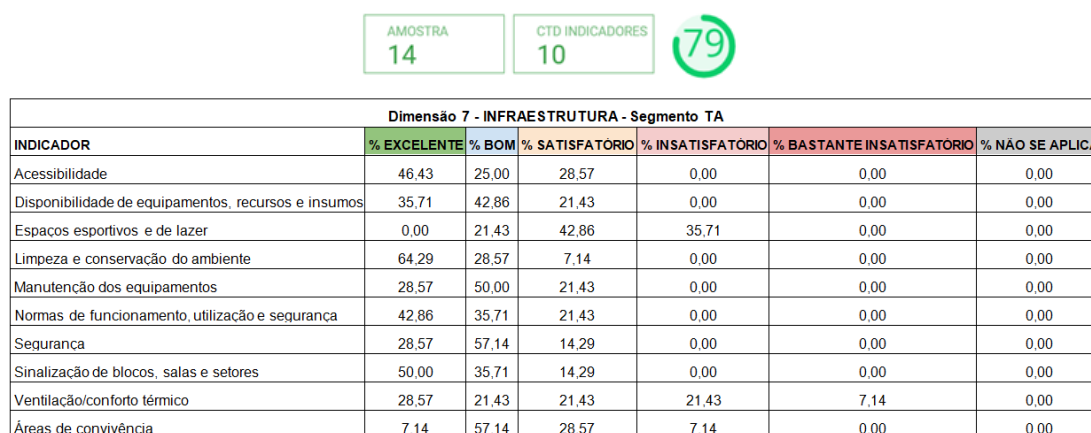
AMOSTRA
14

CTD INDICADORES
10

79

Dimensão 7 - INFRAESTRUTURA - Segmento TA

| INDICADOR | % EXCELENTE | % BOM | % SATISFATÓRIO | % INSATISFATÓRIO | % BASTANTE INSATISFATÓRIO | % NÃO SE APLICA |
|---|---|---|---|---|---|---|
| Acessibilidade | 46,43 | 25,00 | 28,57 | 0,00 | 0,00 | 0,00 |
| Disponibilidade de equipamentos, recursos e insumos | 35,71 | 42,86 | 21,43 | 0,00 | 0,00 | 0,00 |
| Espaços esportivos e de lazer | 0,00 | 21,43 | 42,86 | 35,71 | 0,00 | 0,00 |
| Limpeza e conservação do ambiente | 64,29 | 28,57 | 7,14 | 0,00 | 0,00 | 0,00 |
| Manutenção dos equipamentos | 28,57 | 50,00 | 21,43 | 0,00 | 0,00 | 0,00 |
| Normas de funcionamento, utilização e segurança | 42,86 | 35,71 | 21,43 | 0,00 | 0,00 | 0,00 |
| Segurança | 28,57 | 57,14 | 14,29 | 0,00 | 0,00 | 0,00 |
| Sinalização de blocos, salas e setores | 50,00 | 35,71 | 14,29 | 0,00 | 0,00 | 0,00 |
| Ventilação/conforto térmico | 28,57 | 21,43 | 21,43 | 21,43 | 7,14 | 0,00 |
| Áreas de convivência | 7,14 | 57,14 | 28,57 | 7,14 | 0,00 | 0,00 |